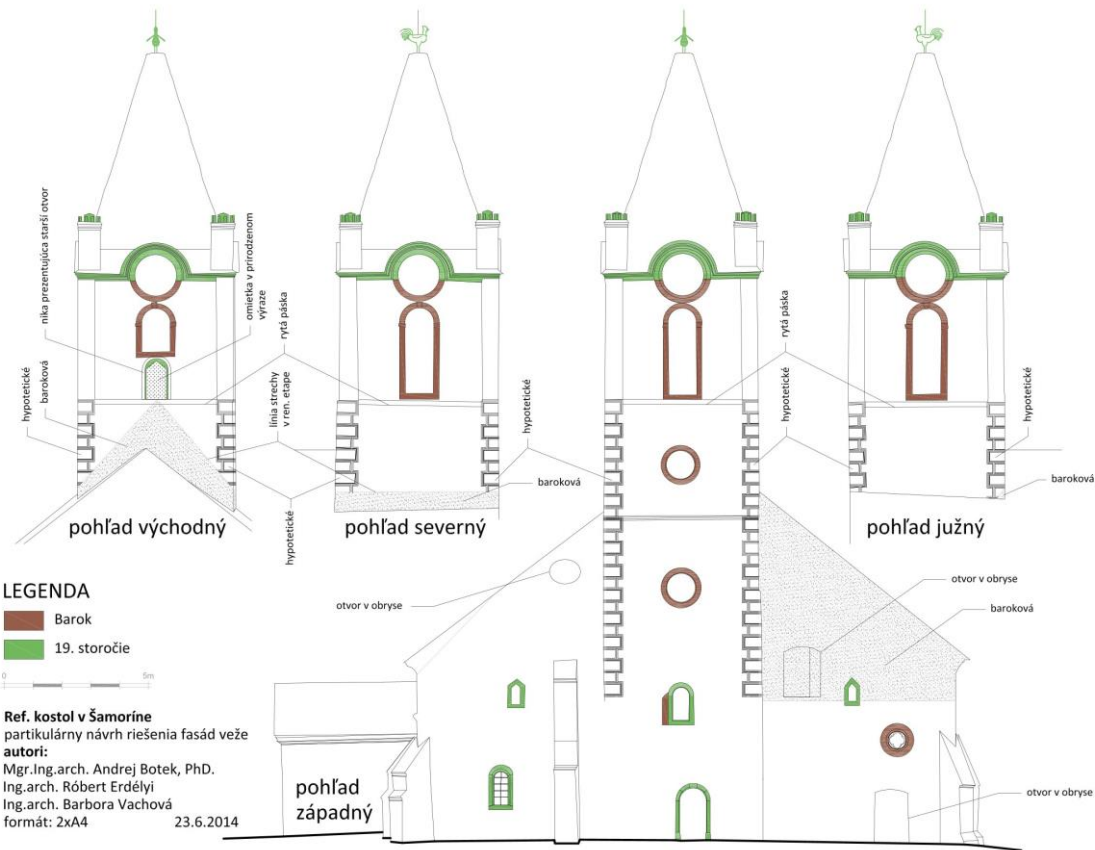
nika prezentujúca starší otvor
omietka v prirodzenom výraze
rytá páska
hypotetické
baroková
línia strechy v ren. etape
hypotetické
pohľad východný

hypotetické
baroková
pohľad severný

rytá páska
baroková

hypotetické
baroková
pohľad južný

LEGENDA
Barok
19. storočie
0
5m

otvor v obryse
otvor v obryse
baroková
otvor v obryse

Ref. kostol v Šamoríne
partikulárny návrh riešenia fasád veže
autori:
Mgr.Ing.arch. Andrej Botek, PhD.
Ing.arch. Róbert Erdélyi
Ing.arch. Barbora Vachová
formát: 2xA4 23.6.2014

pohľad západný